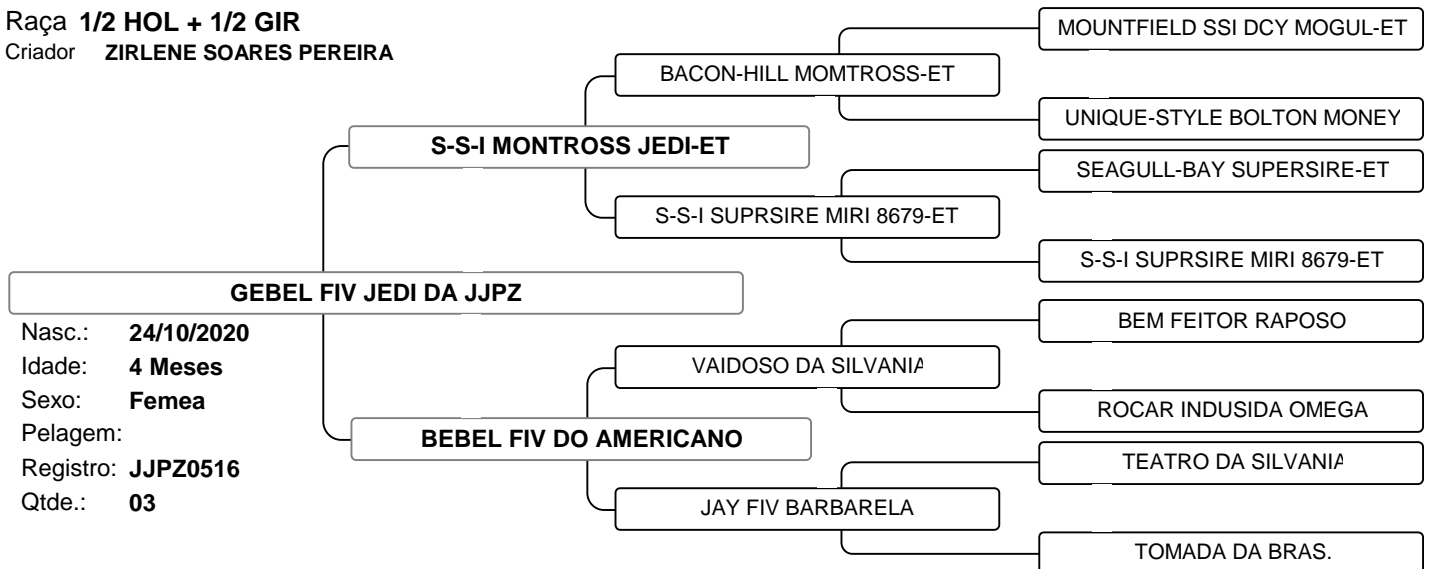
Raça 1/2 HOL + 1/2 GIR
Criador ZIRLENE SOARES PEREIRA

GEBEL FIV JEDI DA JJPZ

Nasc.: 24/10/2020
Idade: 4 Meses
Sexo: Femea
Pelagem:
Registro: JJPZ0516
Qtde.: 03

S-S-I MONTROSS JEDI-ET

BACON-HILL MOMTROSS-ET

MOUNTFIELD SSI DCY MOGUL-ET

UNIQUE-STYLE BOLTON MONEY

S-S-I SUPRSIRE MIRI 8679-ET

SEAGULL-BAY SUPERSIRE-ET

S-S-I SUPRSIRE MIRI 8679-ET

BEBEL FIV DO AMERICANO

VAIDOSO DA SILVANIA

BEM FEITOR RAPOSO

ROCAR INDUSIDA OMEGA

JAY FIV BARBARELA

TEATRO DA SILVANIA

TOMADA DA BRAS.